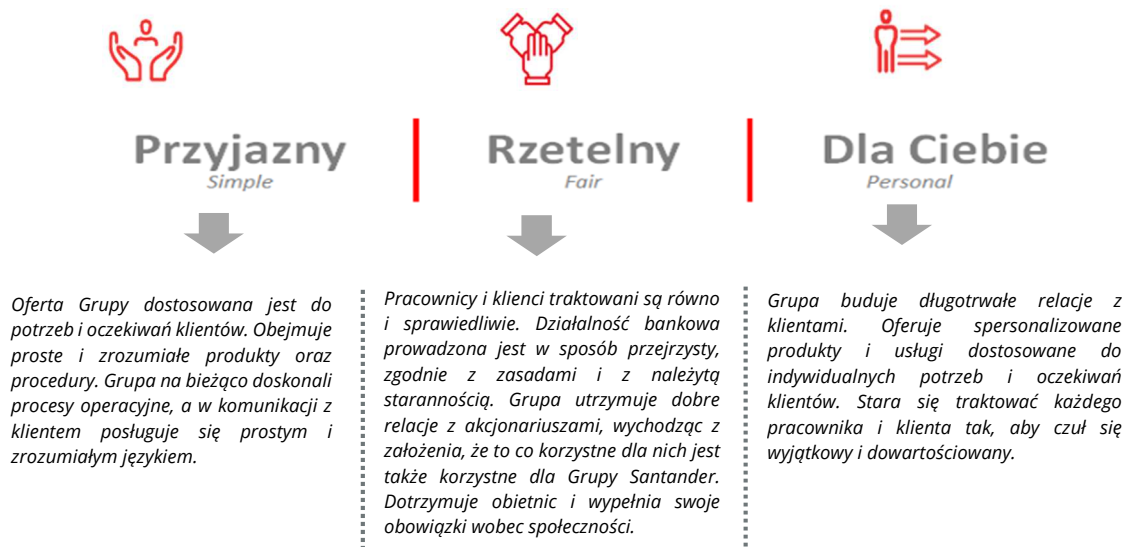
Przyjazny
Simple

Rzetelny
Fair

Dla Ciebie
Personal

Oferta Grupy dostosowana jest do potrzeb i oczekiwań klientów. Obejmuje proste i zrozumiałe produkty oraz procedury. Grupa na bieżąco doskonali procesy operacyjne, a w komunikacji z klientem posługuje się prostym i zrozumiałym językiem.

Pracownicy i klienci traktowani są równo i sprawiedliwie. Działalność bankowa prowadzona jest w sposób przejrzysty, zgodnie z zasadami i z należytą starannością. Grupa utrzymuje dobre relacje z akcjonariuszami, wychodząc z założenia, że to co korzystne dla nich jest także korzystne dla Grupy Santander. Dotrzymuje obietnic i wypełnia swoje obowiązki wobec społeczności.

Grupa buduje długotrwałe relacje z klientami. Oferuje spersonalizowane produkty i usługi dostosowane do indywidualnych potrzeb i oczekiwań klientów. Stara się traktować każdego pracownika i klienta tak, aby czuł się wyjątkowy i dowartościowany.